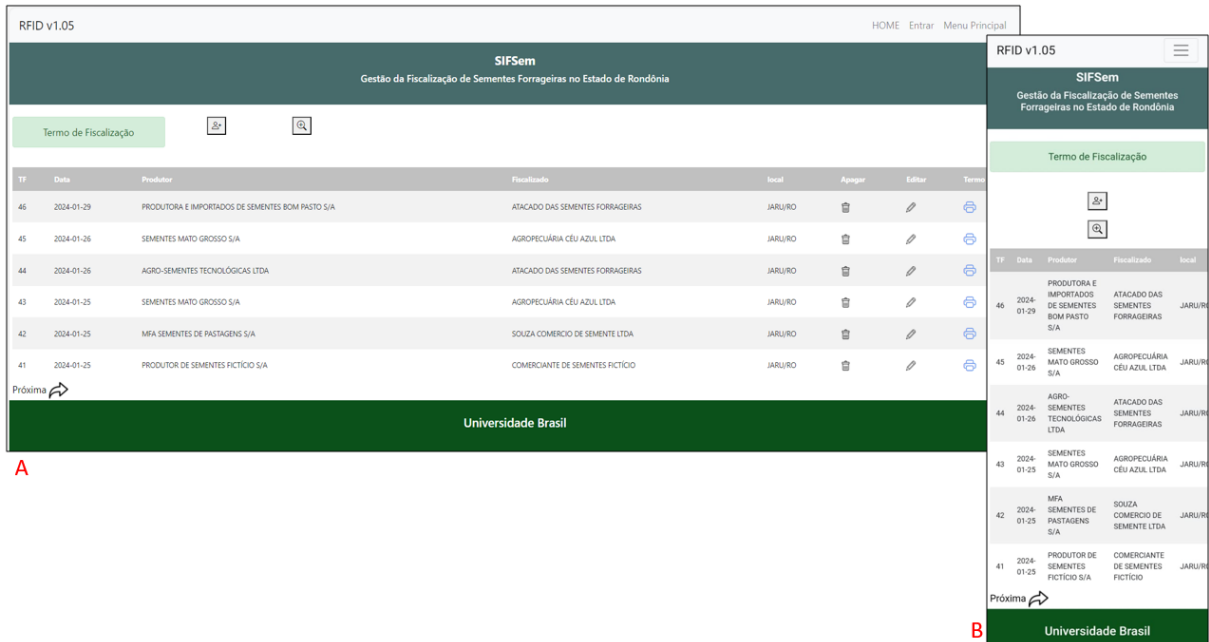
RFID v1.05

HOME Entrar Menu Principal

SIFSem
Gestão da Fiscalização de Sementes Forrageiras no Estado de Rondônia

Termo de Fiscalização

| TF | Data | Produtor | Fiscalizado | local | Apagar | Editar | Termo |
|---|---|---|---|---|---|---|---|
| 46 | 2024-01-29 | PRODUTORA E IMPORTADOS DE SEMENTES BOM PASTO S/A | ATACADO DAS SEMENTES FORRAGEIRAS | JARU/RO | | | |
| 45 | 2024-01-26 | SEMENTES MATO GROSSO S/A | AGROPECUÁRIA CÉU AZUL LTDA | JARU/RO | | | |
| 44 | 2024-01-26 | AGRO-SEMENTES TECNOLÓGICAS LTDA | ATACADO DAS SEMENTES FORRAGEIRAS | JARU/RO | | | |
| 43 | 2024-01-25 | SEMENTES MATO GROSSO S/A | AGROPECUÁRIA CÉU AZUL LTDA | JARU/RO | | | |
| 42 | 2024-01-25 | MFA SEMENTES DE PASTAGENS S/A | SOUZA COMERCIO DE SEMENTE LTDA | JARU/RO | | | |
| 41 | 2024-01-25 | PRODUTOR DE SEMENTES FICTÍCIO S/A | COMERCIANTE DE SEMENTES FICTÍCIO | JARU/RO | | | |

Próxima

Universidade Brasil

A

RFID v1.05

SIFSem
Gestão da Fiscalização de Sementes Forrageiras no Estado de Rondônia

Termo de Fiscalização

| TF | Data | Produtor | Fiscalizado | local |
|---|---|---|---|---|
| 46 | 2024-01-29 | PRODUTORA E IMPORTADOS DE SEMENTES BOM PASTO S/A | ATACADO DAS SEMENTES FORRAGEIRAS | JARU/R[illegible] |
| 45 | 2024-01-26 | SEMENTES MATO GROSSO S/A | AGROPECUÁRIA CÉU AZUL LTDA | JARU/R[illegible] |
| 44 | 2024-01-26 | AGRO-SEMENTES TECNOLÓGICAS LTDA | ATACADO DAS SEMENTES FORRAGEIRAS | JARU/R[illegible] |
| 43 | 2024-01-25 | SEMENTES MATO GROSSO S/A | AGROPECUÁRIA CÉU AZUL LTDA | JARU/R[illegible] |
| 42 | 2024-01-25 | MFA SEMENTES DE PASTAGENS S/A | SOUZA COMERCIO DE SEMENTE LTDA | JARU/R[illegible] |
| 41 | 2024-01-25 | PRODUTOR DE SEMENTES FICTÍCIO S/A | COMERCIANTE DE SEMENTES FICTÍCIO | JARU/R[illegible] |

Próxima

B

Universidade Brasil